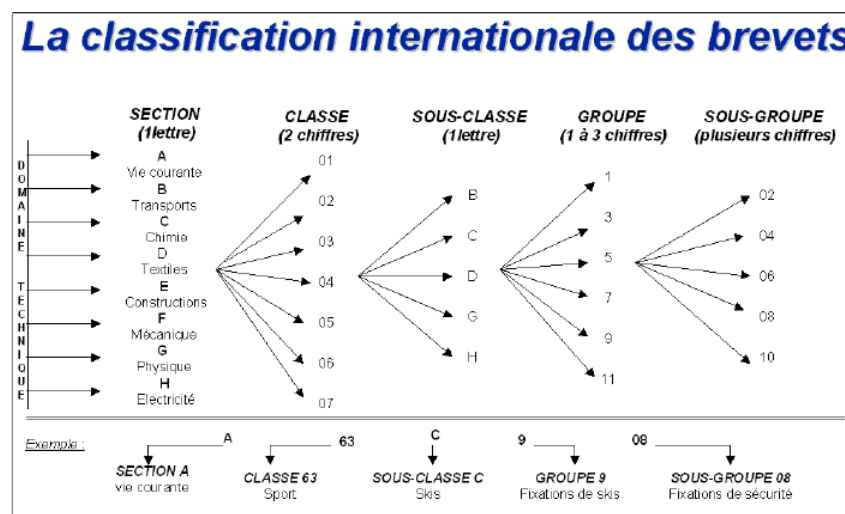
La classification internationale des brevets

SECTION (1lettre)

CLASSE (2 chiffres)

SOUS-CLASSE (1lettre)

GROUPE (1 à 3 chiffres)

SOUS-GROUPE (plusieurs chiffres)

DOMAINE TECHNIQUE

A Vie courante
B Transports
C Chimie
D Textiles
E Constructions
F Mécanique
G Physique
H Electricité

01
02
03
04
05
06
07

B
C
D
G
H

1
3
5
7
9
11

02
04
06
08
10

Exemple :

A
SECTION A
vie courante

63
CLASSE 63
Sport

C
SOUS-CLASSE C
Skis

9
GROUPE 9
Fixations de skis

08
SOUS-GROUPE 08
Fixations de sécurité